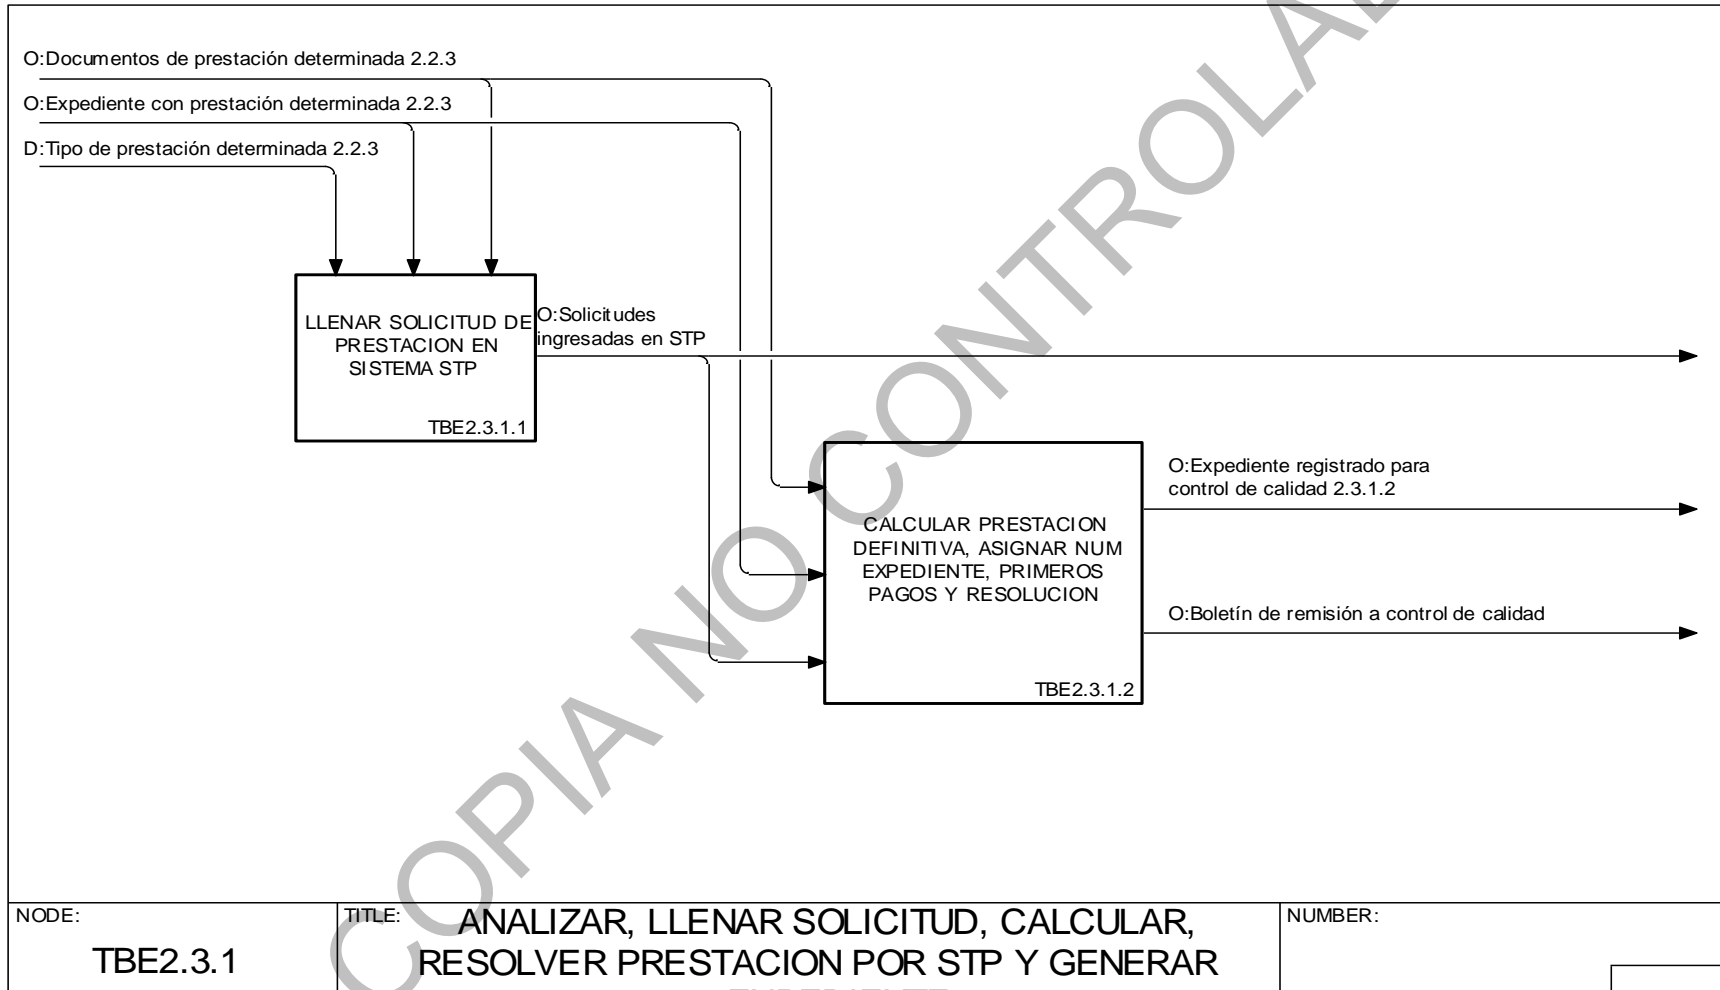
O:Documentos de prestación determinada 2.2.3

O:Expediente con prestación determinada 2.2.3

D:Tipo de prestación determinada 2.2.3

LLENAR SOLICITUD DE PRESTACION EN SISTEMA STP

TBE2.3.1.1

O:Solicitudes ingresadas en STP

CALCULAR PRESTACION DEFINITIVA, ASIGNAR NUM EXPEDIENTE, PRIMEROS PAGOS Y RESOLUCION

TBE2.3.1.2

O:Expediente registrado para control de calidad 2.3.1.2

O:Boletín de remisión a control de calidad

COPIA NO CONTROLADA

NODE:
TBE2.3.1

TITLE:
ANALIZAR, LLENAR SOLICITUD, CALCULAR, RESOLVER PRESTACION POR STP Y GENERAR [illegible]

NUMBER: